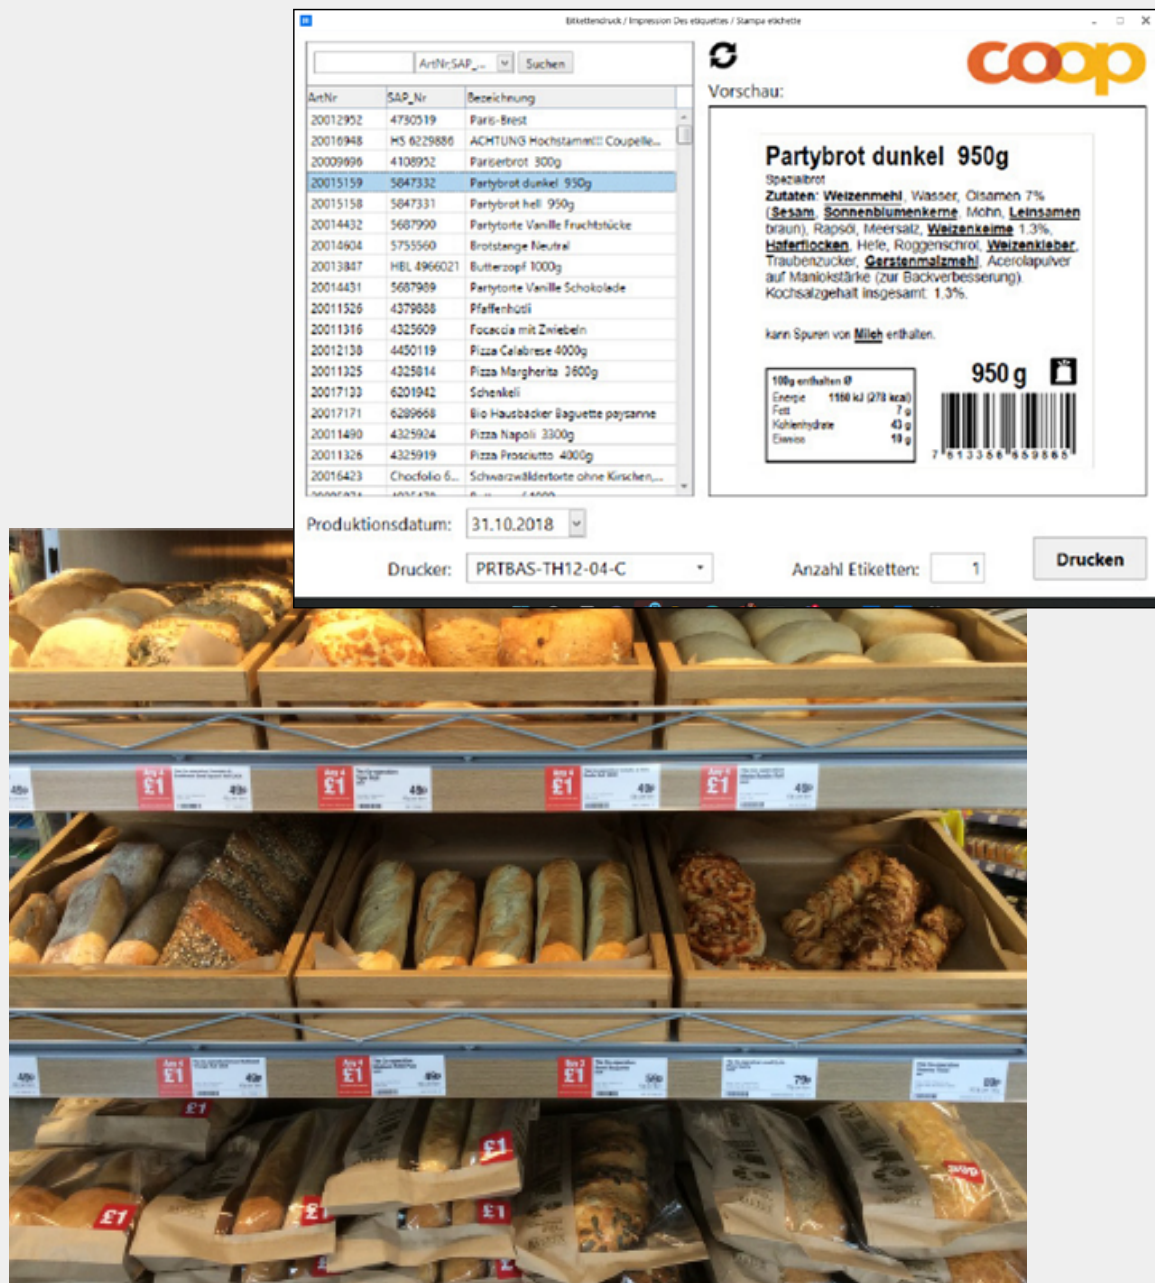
Etikettendruck / Impression Des etiquettes / Stampa etichette

ArtNr;SAP_... Suchen

coop

Vorschau:

| ArtNr | SAP_Nr | Bezeichnung |
|---|---|---|
| 20012952 | 4730519 | Paris-Brest |
| 20016948 | HS 6229886 | ACHTUNG Hochstamm!!! Coupelle... |
| 20009696 | 4108952 | Pariserbrot 300g |
| 20015159 | 5847332 | Partybrot dunkel 950g |
| 20015158 | 5847331 | Partybrot hell 950g |
| 20014432 | 5687990 | Partytorte Vanille Fruchtstücke |
| 20014604 | 5755560 | Brotstange Neutral |
| 20013847 | HBL 4966021 | Butterzopf 1000g |
| 20014431 | 5687989 | Partytorte Vanille Schokolade |
| 20011526 | 4379888 | Pfaffenhütli |
| 20011316 | 4325609 | Focaccia mit Zwiebeln |
| 20012138 | 4450119 | Pizza Calabrese 4000g |
| 20011325 | 4325814 | Pizza Margherita 3600g |
| 20017133 | 6201942 | Schenkeli |
| 20017171 | 6289668 | Bio Hausbäcker Baguette paysanne |
| 20011490 | 4325924 | Pizza Napoli 3300g |
| 20011326 | 4325919 | Pizza Prosciutto 4000g |
| 20016423 | Chocfolio 6... | Schwarzwäldertorte ohne Kirschen,... |

Partybrot dunkel 950g
Spezialbrot
Zutaten: Weizenmehl, Wasser, Ölsamen 7% (Sesam, Sonnenblumenkerne, Mohn, Leinsamen braun), Rapsöl, Meersalz, Weizenkeime 1.3%, Haferflocken, Hefe, Roggenschrot, Weizenkleber, Traubenzucker, Gerstenmalzmehl, Acerolapulver auf Maniokstärke (zur Backverbesserung). Kochsalzgehalt insgesamt: 1.3%.

kann Spuren von Milch enthalten.

100g enthalten Ø
Energie 1160 kJ (278 kcal)
Fett 7 g
Kohlenhydrate 43 g
Eiweiss 10 g

950 g

7 613356 659885

Produktionsdatum: 31.10.2018

Drucker: PRTBAS-TH12-04-C

Anzahl Etiketten: 1

Drucken

£1 £1 £1 £1 £1 £1 £1 £1 £1 £1 £1